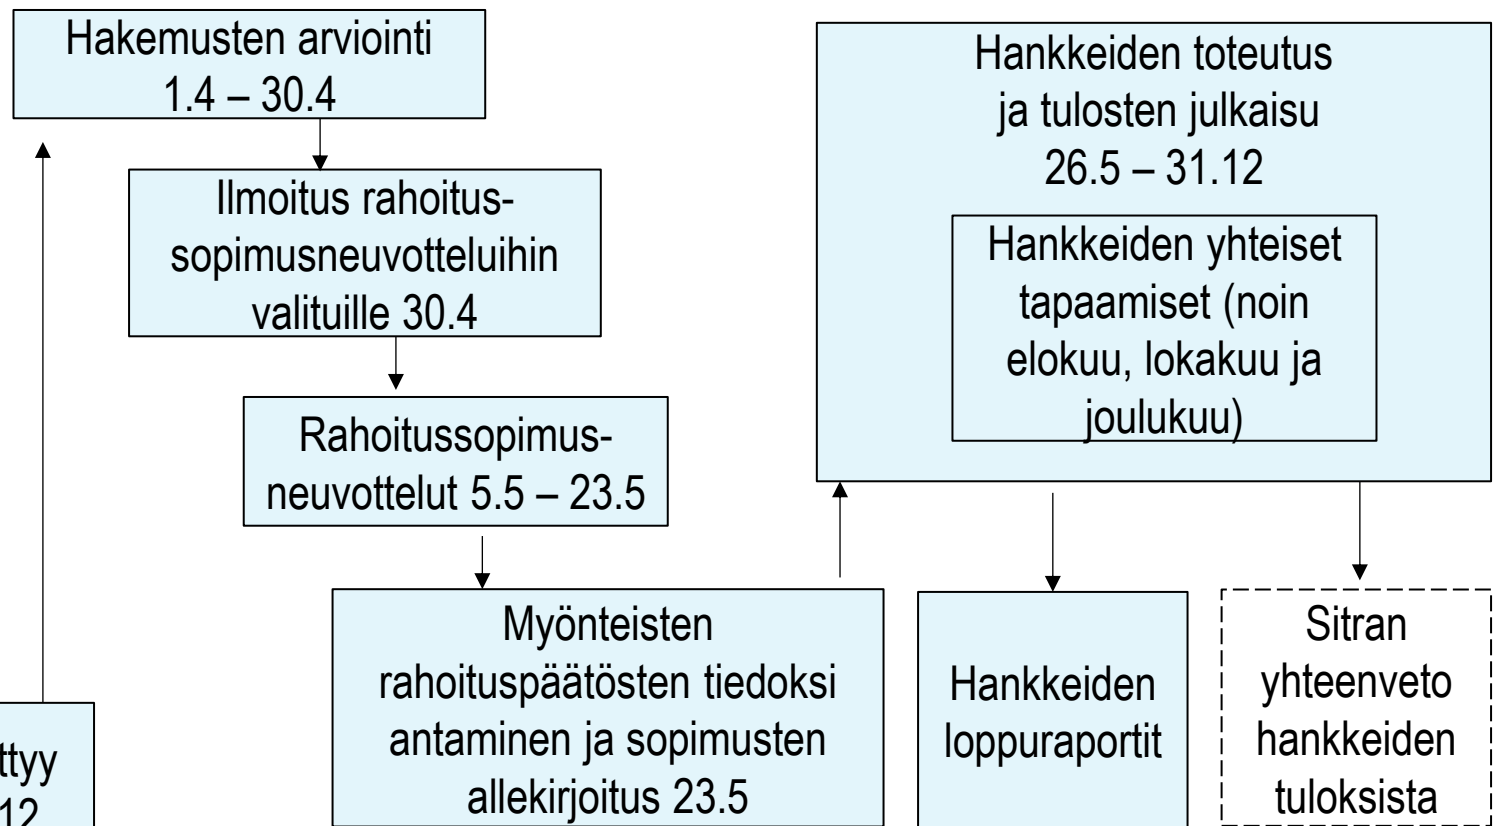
Hakemusten arviointi 1.4 – 30.4

Ilmoitus rahoitussopimusneuvotteluihin valituille 30.4

Rahoitussopimusneuvottelut 5.5 – 23.5

Myönteisten rahoituspäätösten tiedoksi antaminen ja sopimusten allekirjoitus 23.5

Hankkeiden toteutus ja tulosten julkaisu 26.5 – 31.12

Hankkeiden yhteiset tapaamiset (noin elokuu, lokakuu ja joulukuu)

Hankkeiden loppuraportit

Sitran yhteenveto hankkeiden tuloksista

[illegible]ttyy
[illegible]12